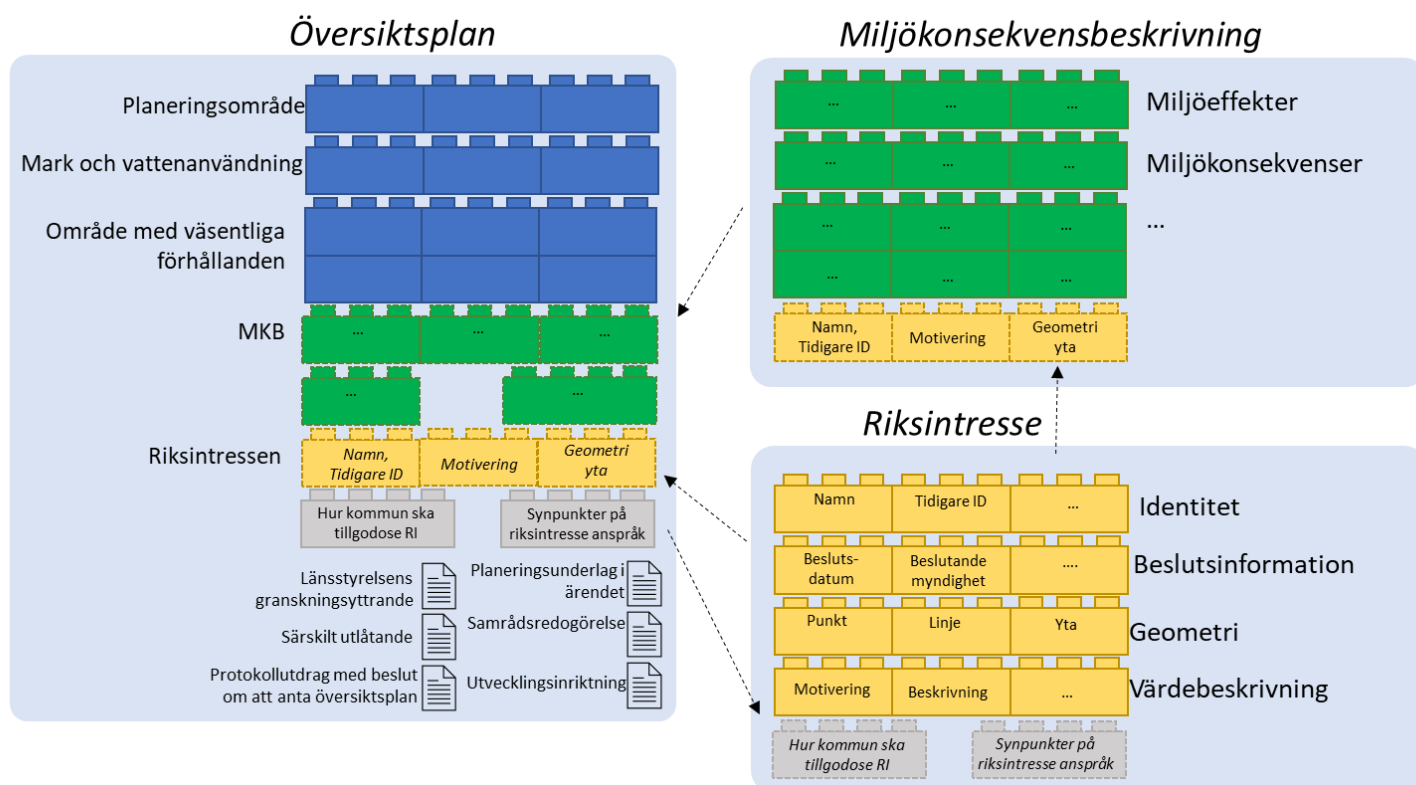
Översiktsplan

Planeringsområde

Mark och vattenanvändning

Område med väsentliga förhållanden

MKB

...

...

...

...

...

Riksintressen

Namn, Tidigare ID

Motivering

Geometri yta

Hur kommun ska tillgodose RI

Synpunkter på riksintresse anspråk

Länsstyrelsens granskningsyttrande

Planeringsunderlag i ärendet

Särskilt utlåtande

Samrådsredogörelse

Protokollutdrag med beslut om att anta översiktsplan

Utvecklingsinriktning

Miljökonsekvensbeskrivning

...

...

...

Miljöeffekter

...

...

...

Miljökonsekvenser

...

...

...

...

...

...

...

Namn, Tidigare ID

Motivering

Geometri yta

Riksintresse

Namn

Tidigare ID

...

Identitet

Beslutsdatum

Beslutande myndighet

....

Beslutsinformation

Punkt

Linje

Yta

Geometri

Motivering

Beskrivning

...

Värdebeskrivning

Hur kommun ska tillgodose RI

Synpunkter på riksintresse anspråk